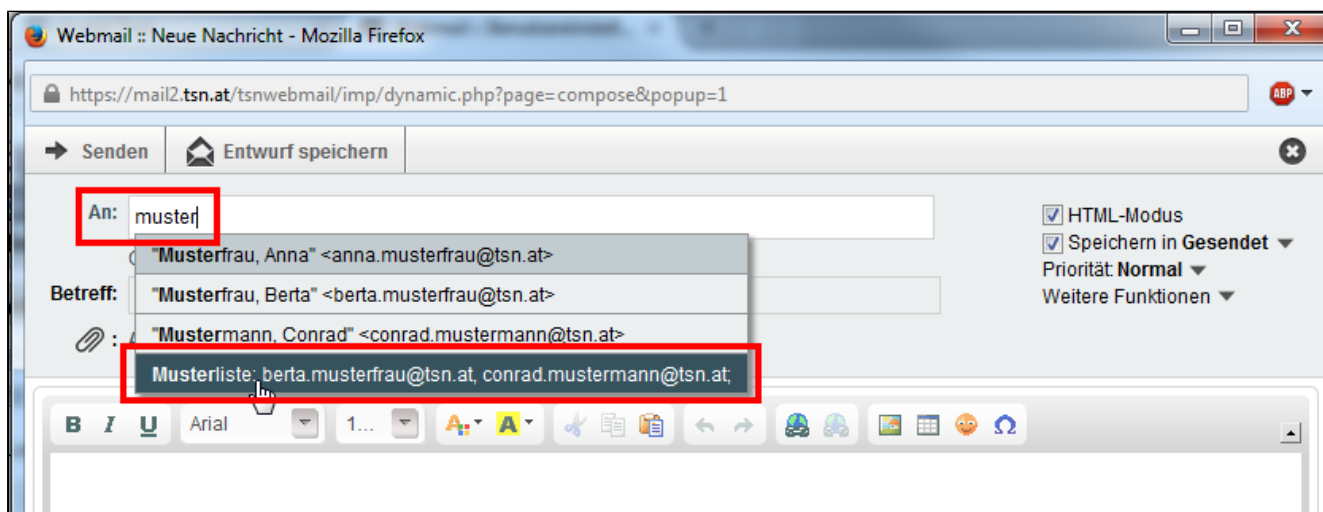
Webmail :: Neue Nachricht - Mozilla Firefox

https://mail2.tsn.at/tsnwebmail/imp/dynamic.php?page=compose&popup=1

ABP

Senden

Entwurf speichern

An: muster

"Musterfrau, Anna" <anna.musterfrau@tsn.at>

"Musterfrau, Berta" <berta.musterfrau@tsn.at>

"Mustermann, Conrad" <conrad.mustermann@tsn.at>

Musterliste: berta.musterfrau@tsn.at, conrad.mustermann@tsn.at;

Betreff:

HTML-Modus

Speichern in Gesendet

Priorität: Normal

Weitere Funktionen

B I U Arial 1...